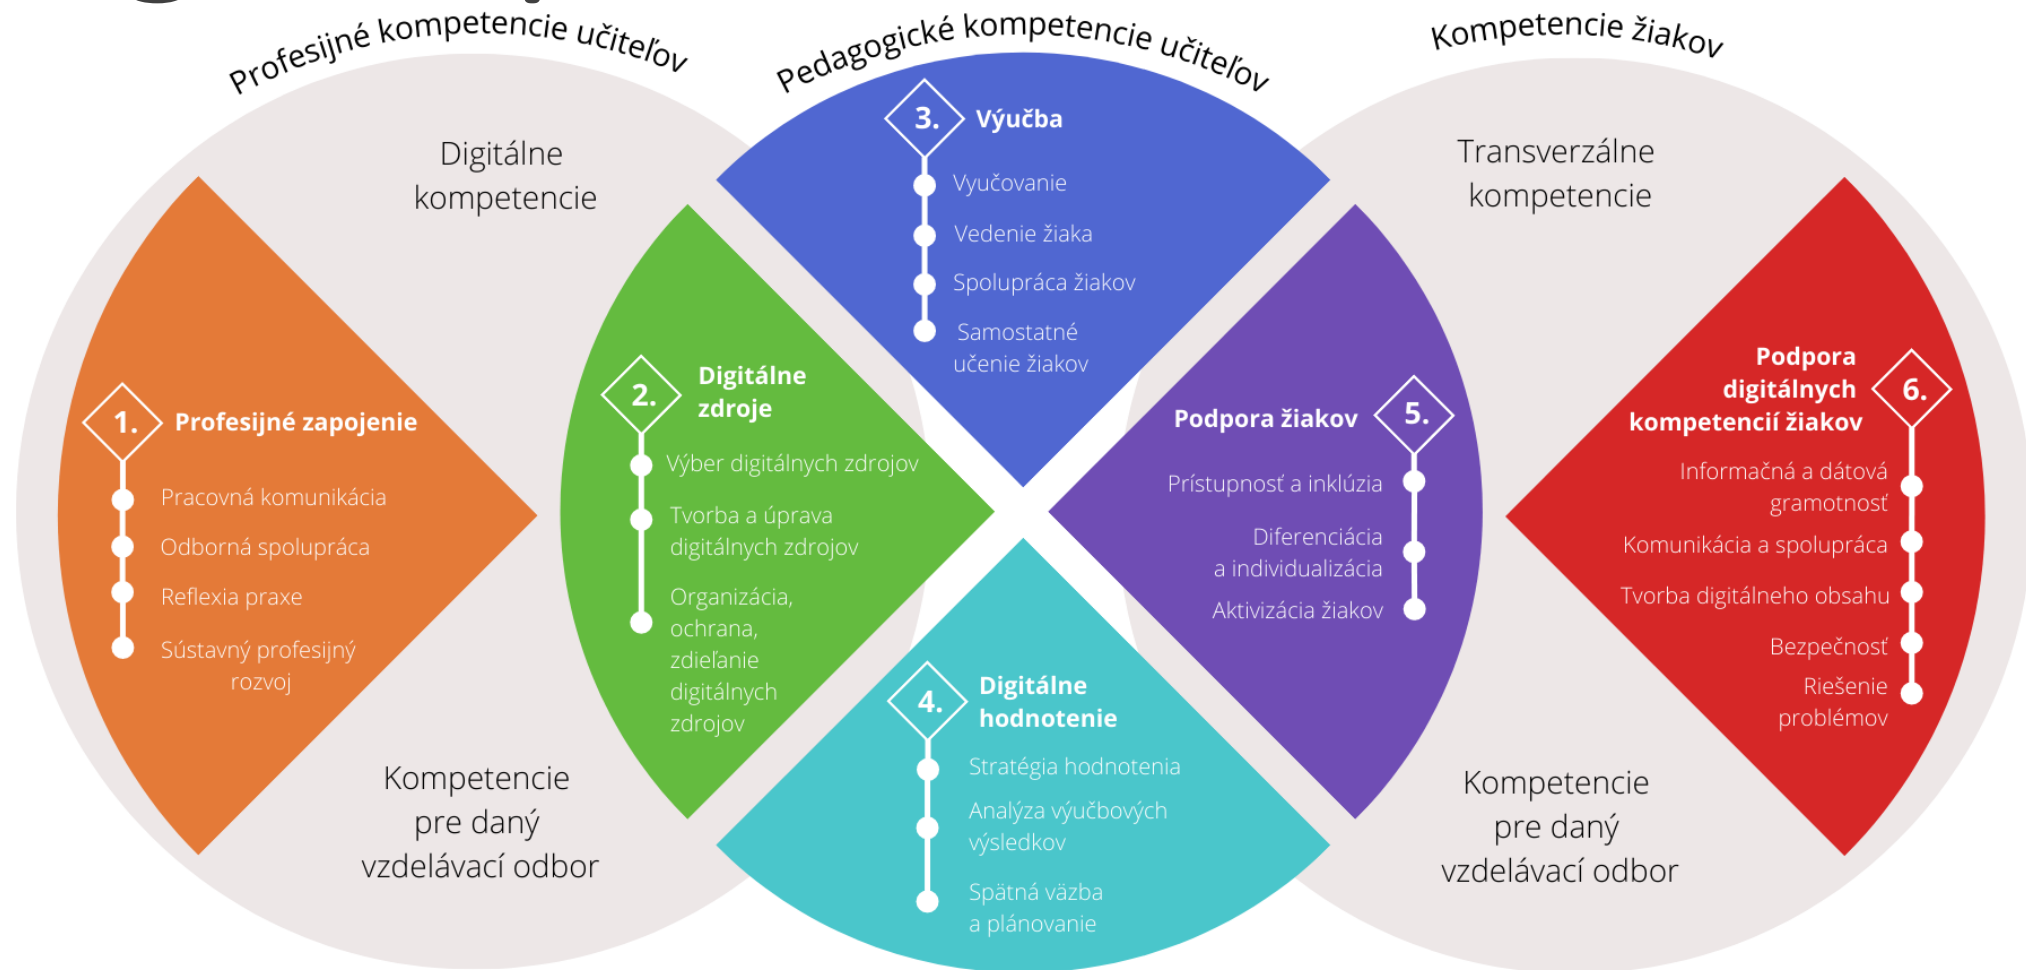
Profesijné kompetencie učiteľov

Pedagogické kompetencie učiteľov

Kompetencie žiakov

Digitálne kompetencie

Transverzálne kompetencie

3. Výučba

Vyučovanie

Vedenie žiaka

Spolupráca žiakov

Samostatné učenie žiakov

2. Digitálne zdroje

Výber digitálnych zdrojov

Tvorba a úprava digitálnych zdrojov

Organizácia, ochrana, zdieľanie digitálnych zdrojov

1. Profesijné zapojenie

Pracovná komunikácia

Odborná spolupráca

Reflexia praxe

Sústavný profesijný rozvoj

Podpora žiakov 5.

Prístupnosť a inklúzia

Diferenciácia a individualizácia

Aktivizácia žiakov

Podpora digitálnych kompetencií žiakov 6.

Informačná a dátová gramotnosť

Komunikácia a spolupráca

Tvorba digitálneho obsahu

Bezpečnosť

Riešenie problémov

4. Digitálne hodnotenie

Stratégia hodnotenia

Analýza výučbových výsledkov

Spätná väzba a plánovanie

Kompetencie pre daný vzdelávací odbor

Kompetencie pre daný vzdelávací odbor